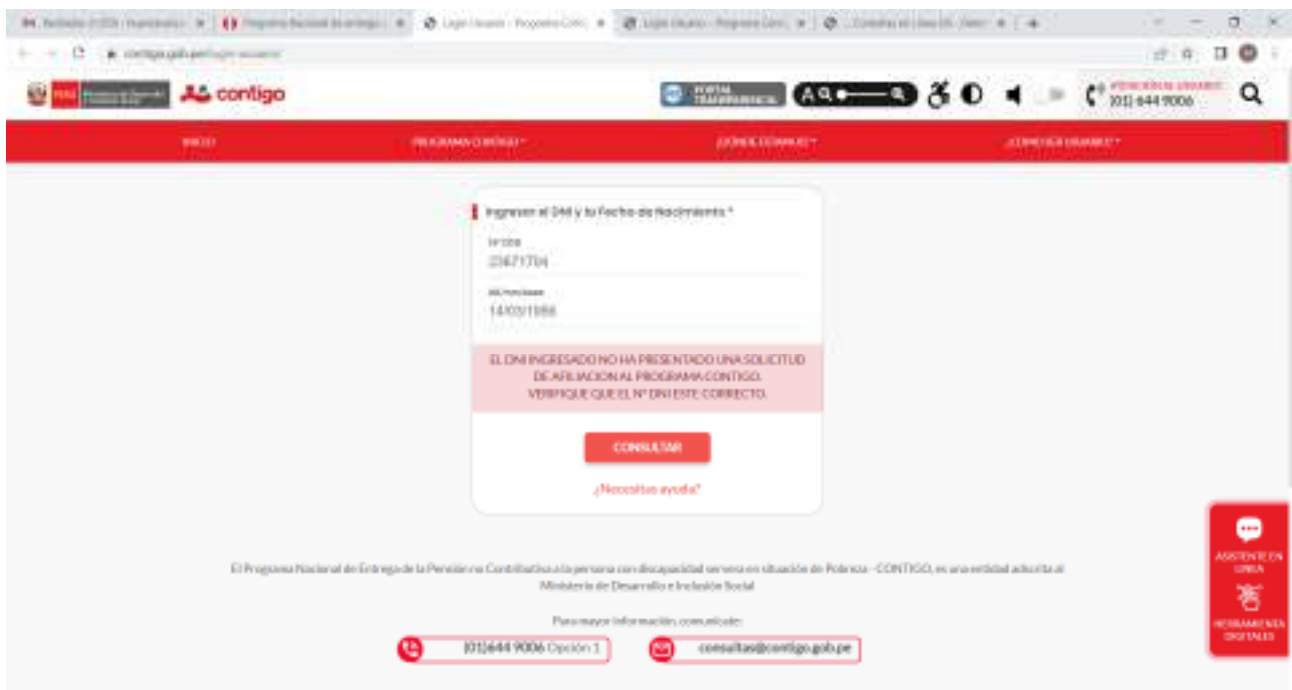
contigo

PORTAL TRANSPARENCIA

ATENCIÓN AL USUARIO (01) 644 9006

INICIO PROGRAMA CONTIGO ¿DÓNDE ESTAMOS? ¿CÓMO SER USUARIO?

Ingresar el DNI y tu Fecha de Nacimiento *

N° DNI
23671704

dd/mm/aaaa
14/03/1956

EL DNI INGRESADO NO HA PRESENTADO UNA SOLICITUD DE AFILIACION AL PROGRAMA CONTIGO. VERIFIQUE QUE EL N° DNI ESTE CORRECTO.

CONSULTAR

¿Necesitas ayuda?

El Programa Nacional de Entrega de la Pensión no Contributiva a la persona con discapacidad severa en situación de Pobreza - CONTIGO, es una entidad adscrita al Ministerio de Desarrollo e Inclusión Social

Para mayor información, comunícate:

(01) 644 9006 Opción 1

consultas@contigo.gob.pe

ASISTENTE EN LINEA

HERRAMIENTA DIGITALES